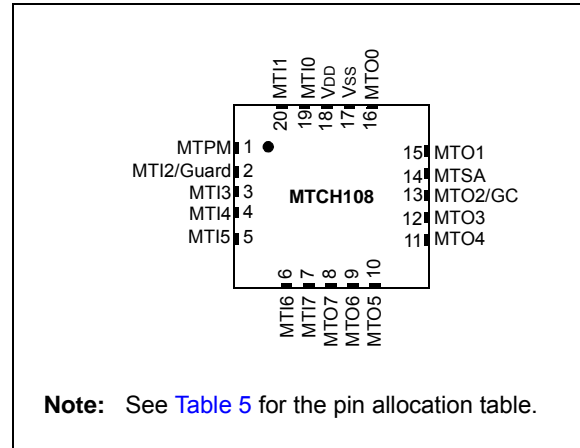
20 MTI1
19 MTI0
18 VDD
17 VSS
16 MTO0

MTPM 1
MTI2/Guard 2
MTI3 3
MTI4 4
MTI5 5

MTCH108

15 MTO1
14 MTSA
13 MTO2/GC
12 MTO3
11 MTO4

6 MTI6
7 MTI7
8 MTO7
9 MTO6
10 MTO5

**Note:** See Table 5 for the pin allocation table.